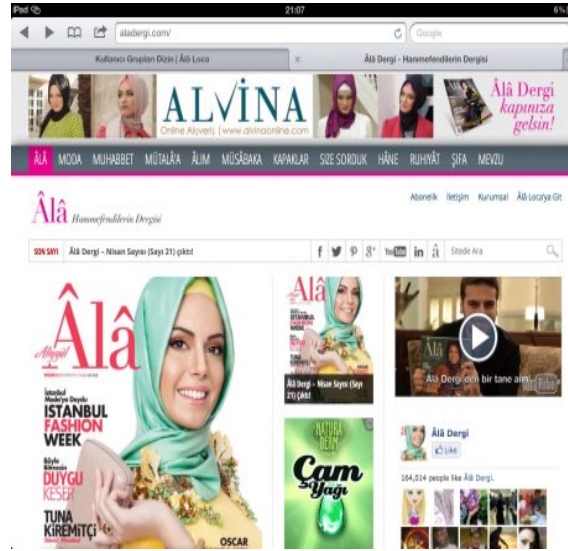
iPad 21:07 6%

aladergi.com/ Google

Kullanıcı Grupları Dizini | Âlâ Loca

Âlâ Dergi - Hanımefendilerin Dergisi

ALVİNA Online Alışveriş | www.alvinaonline.com

Âlâ Dergi kapınıza gelsin!

ÂLÂ MODA MUHABBET MÜTALÂ'A ÂLİM MÜSÂBAKA KAPAKLAR SİZE SORDUK HÂNE RUHİYÂT ŞİFA MEVZU

Âlâ Hanımefendilerin Dergisi

Abonelik İletişim Kurumsal Âlâ Loca'ya Git

SON SAYI Âlâ Dergi – Nisan Sayısı (Sayı 21) çıktı!

Sitede Ara

Âlâ

İstanbul FASHION WEEK

DUYGU KESER

TUNA KİREMİTÇİ

OSCAR

Âlâ Dergi – Nisan Sayısı (Sayı 21) Çıktı!

Çam Yağı

Âlâ Dergi'den bir tane altı

Âlâ Dergi

Like

164,014 people like Âlâ Dergi.